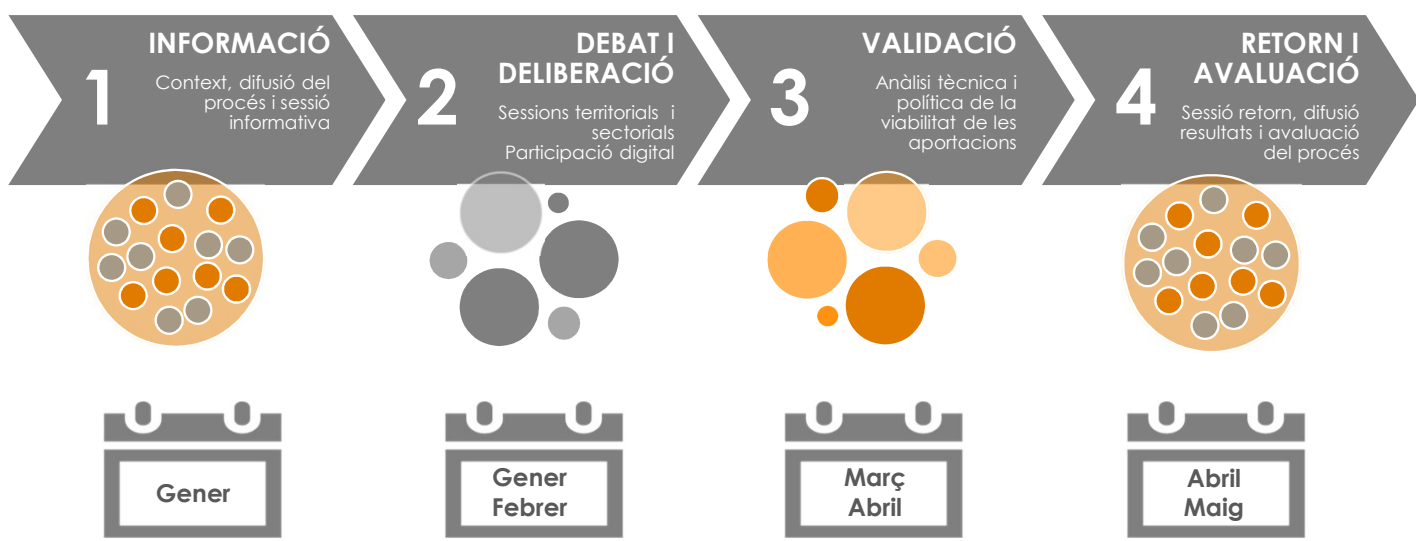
1 INFORMACIÓ

Context, difusió del procés i sessió informativa

2 DEBAT I DELIBERACIÓ

Sessions territorials i sectorials
Participació digital

3 VALIDACIÓ

Anàlisi tècnica i política de la viabilitat de les aportacions

4 RETORN I AVALUACIÓ

Sessió retorn, difusió resultats i avaluació del procés

Gener

Gener
Febrer

Març
Abril

Abril
Maig